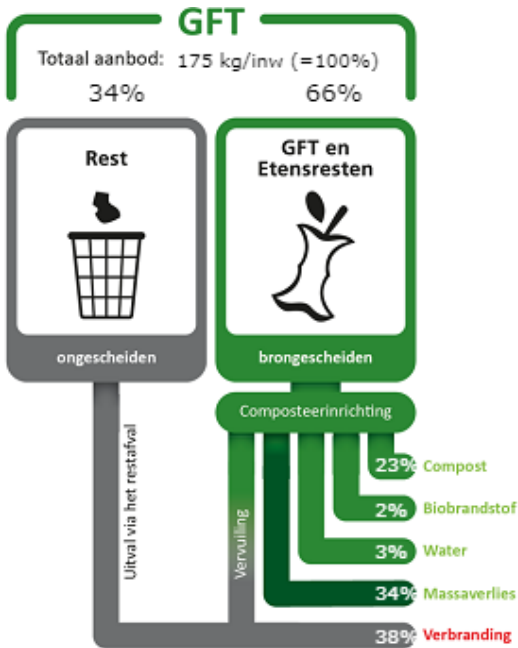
GFT

Totaal aanbod: 175 kg/inw (=100%)

34%

66%

Rest

ongescheiden

GFT en Etensresten

brongescheiden

Composteerinrichting

Uitval via het restafval

Vervuiling

23% Compost

2% Biobrandstof

3% Water

34% Massaverlies

38% Verbranding